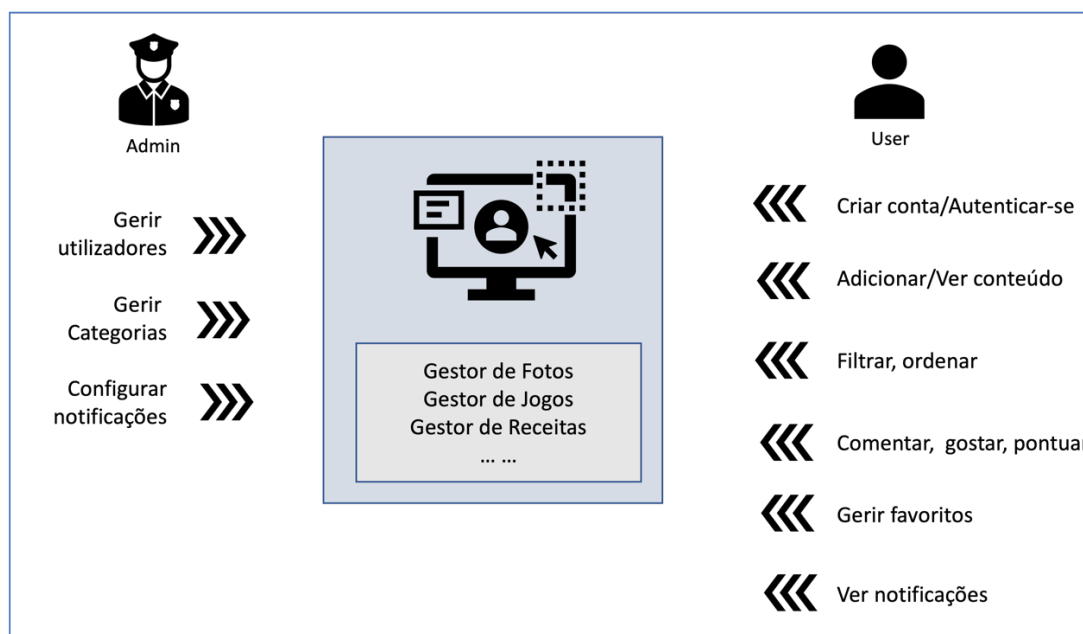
Admin

Gerir utilizadores

Gerir Categorias

Configurar notificações

Gestor de Fotos
Gestor de Jogos
Gestor de Receitas
... ...

User

Criar conta/Autenticar-se

Adicionar/Ver conteúdo

Filtrar, ordenar

Comentar, gostar, pontuar

Gerir favoritos

Ver notificações